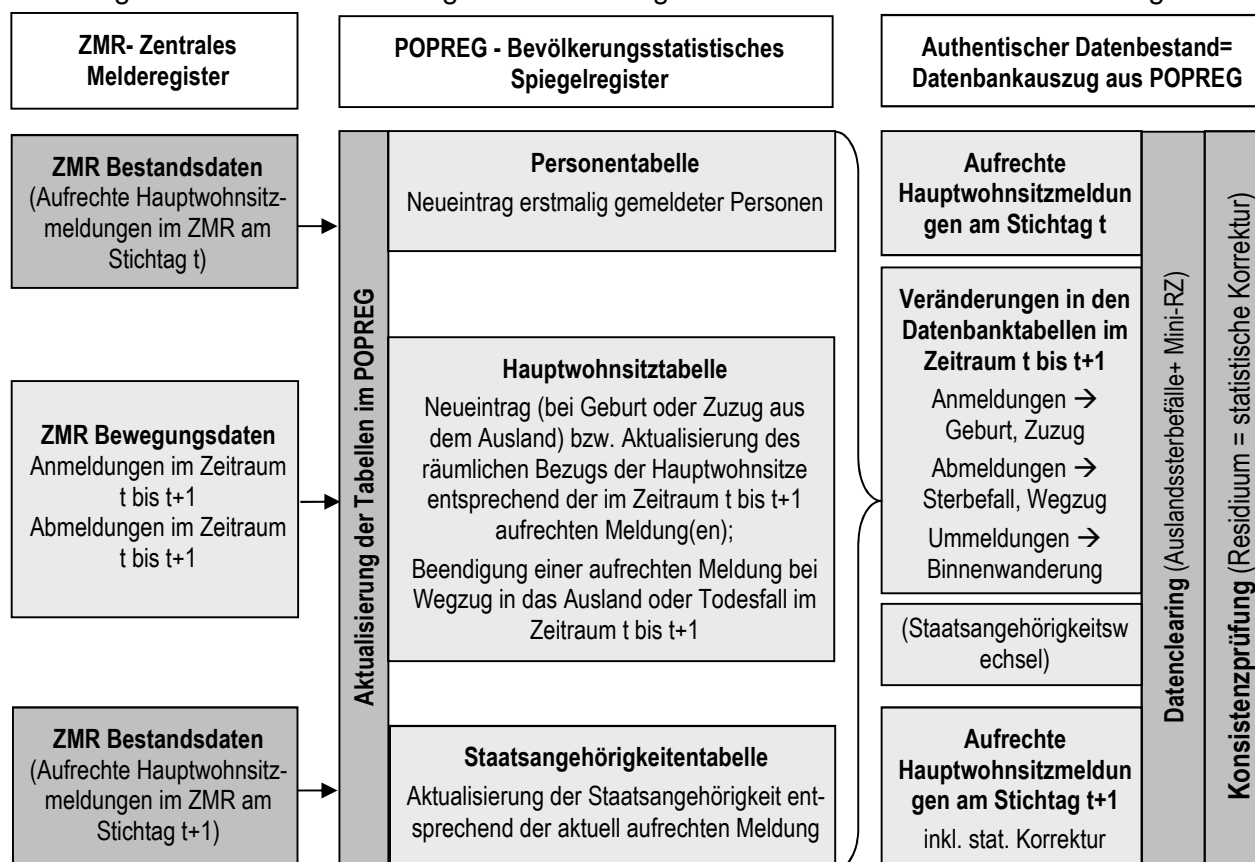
ZMR- Zentrales Melderegister

POPREG - Bevölkerungsstatistisches Spiegelregister

Authentischer Datenbestand= Datenbankauszug aus POPREG

**ZMR Bestandsdaten**
(Aufrechte Hauptwohnsitzmeldungen im ZMR am Stichtag t)

**ZMR Bewegungsdaten**
Anmeldungen im Zeitraum t bis t+1
Abmeldungen im Zeitraum t bis t+1

**ZMR Bestandsdaten**
(Aufrechte Hauptwohnsitzmeldungen im ZMR am Stichtag t+1)

Aktualisierung der Tabellen im POPREG

**Personentabelle**
Neueintrag erstmalig gemeldeter Personen

**Hauptwohnsitztabelle**
Neueintrag (bei Geburt oder Zuzug aus dem Ausland) bzw. Aktualisierung des räumlichen Bezugs der Hauptwohnsitze entsprechend der im Zeitraum t bis t+1 aufrechten Meldung(en);
Beendigung einer aufrechten Meldung bei Wegzug in das Ausland oder Todesfall im Zeitraum t bis t+1

**Staatsangehörigkeitentabelle**
Aktualisierung der Staatsangehörigkeit entsprechend der aktuell aufrechten Meldung

**Aufrechte Hauptwohnsitzmeldungen am Stichtag t**

**Veränderungen in den Datenbanktabellen im Zeitraum t bis t+1**
Anmeldungen → Geburt, Zuzug
Abmeldungen → Sterbefall, Wegzug
Ummeldungen → Binnenwanderung

(Staatsangehörigkeitswechsel)

**Aufrechte Hauptwohnsitzmeldungen am Stichtag t+1**
inkl. stat. Korrektur

**Datenclearing** (Auslandssterbefälle+ Mini-RZ)

**Konsistenzprüfung** (Residuum = statistische Korrektur)